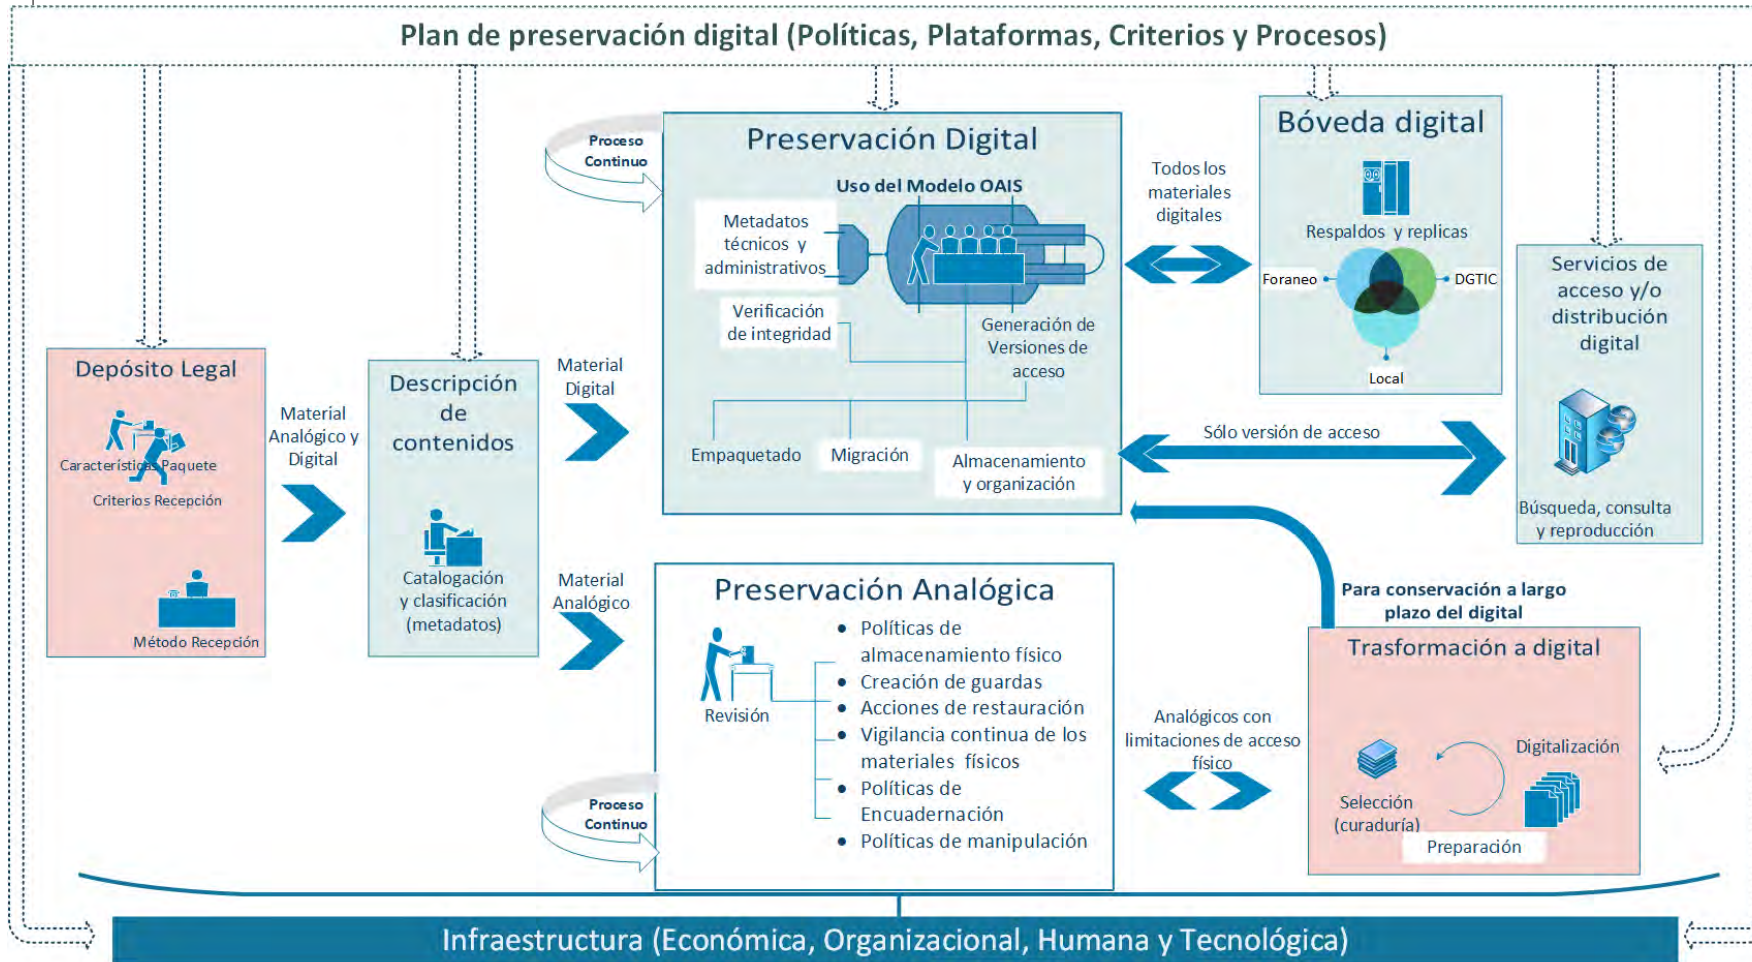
Plan de preservación digital (Políticas, Plataformas, Criterios y Procesos)

Proceso Continuo

Preservación Digital

Uso del Modelo OAIS

Metadatos técnicos y administrativos

Verificación de integridad

Generación de Versiones de acceso

Empaquetado

Migración

Almacenamiento y organización

Todos los materiales digitales

Bóveda digital

Respaldos y replicas

Foraneo

DGTIC

Local

Servicios de acceso y/o distribución digital

Búsqueda, consulta y reproducción

Depósito Legal

Características Paquete

Criterios Recepción

Método Recepción

Material Analógico y Digital

Descripción de contenidos

Catalogación y clasificación (metadatos)

Material Digital

Material Analógico

Sólo versión de acceso

Para conservación a largo plazo del digital

Preservación Analógica

Revisión

- Políticas de almacenamiento físico
- Creación de guardas
- Acciones de restauración
- Vigilancia continua de los materiales físicos
- Políticas de Encuadernación
- Políticas de manipulación

Proceso Continuo

Analógicos con limitaciones de acceso físico

Trasformación a digital

Digitalización

Selección (curaduría)

Preparación

Infraestructura (Económica, Organizacional, Humana y Tecnológica)